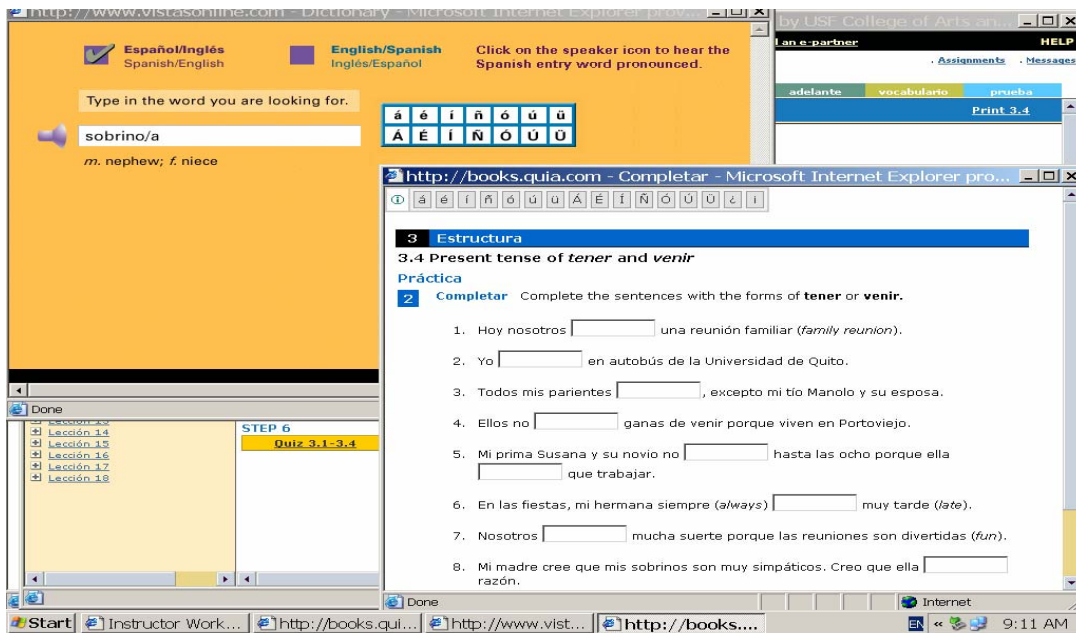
http://www.vistasonline.com - Dictionary - Microsoft Internet Explorer prov...

Español/Inglés
Spanish/English

English/Spanish
Inglés/Español

Click on the speaker icon to hear the Spanish entry word pronounced.

Type in the word you are looking for.

á é í ñ ó ú ü
Á É Í Ñ Ó Ú Ü

sobrino/a

*m.* nephew; *f.* niece

Done

Lección 14
Lección 15
Lección 16
Lección 17
Lección 18

STEP 6
Quiz 3.1-3.4

by USF College of Arts an...

an e-partner
HELP
. Assignments . Messages

adelante vocabulario prueba
Print 3.4

http://books.quia.com - Completar - Microsoft Internet Explorer pro...

á é í ñ ó ú ü Á É Í Ñ Ó Ú Ü ¿ ¡

3 Estructura
3.4 Present tense of *tener* and *venir*
Práctica
2 **Completar** Complete the sentences with the forms of **tener** or **venir.**

1. Hoy nosotros [ ] una reunión familiar (*family reunion*).
2. Yo [ ] en autobús de la Universidad de Quito.
3. Todos mis parientes [ ], excepto mi tío Manolo y su esposa.
4. Ellos no [ ] ganas de venir porque viven en Portoviejo.
5. Mi prima Susana y su novio no [ ] hasta las ocho porque ella [ ] que trabajar.
6. En las fiestas, mi hermana siempre (*always*) [ ] muy tarde (*late*).
7. Nosotros [ ] mucha suerte porque las reuniones son divertidas (*fun*).
8. Mi madre cree que mis sobrinos son muy simpáticos. Creo que ella [ ] razón.

Done
Internet

Start | Instructor Work... | http://books.qui... | http://www.vist... | http://books....
EN « 9:11 AM